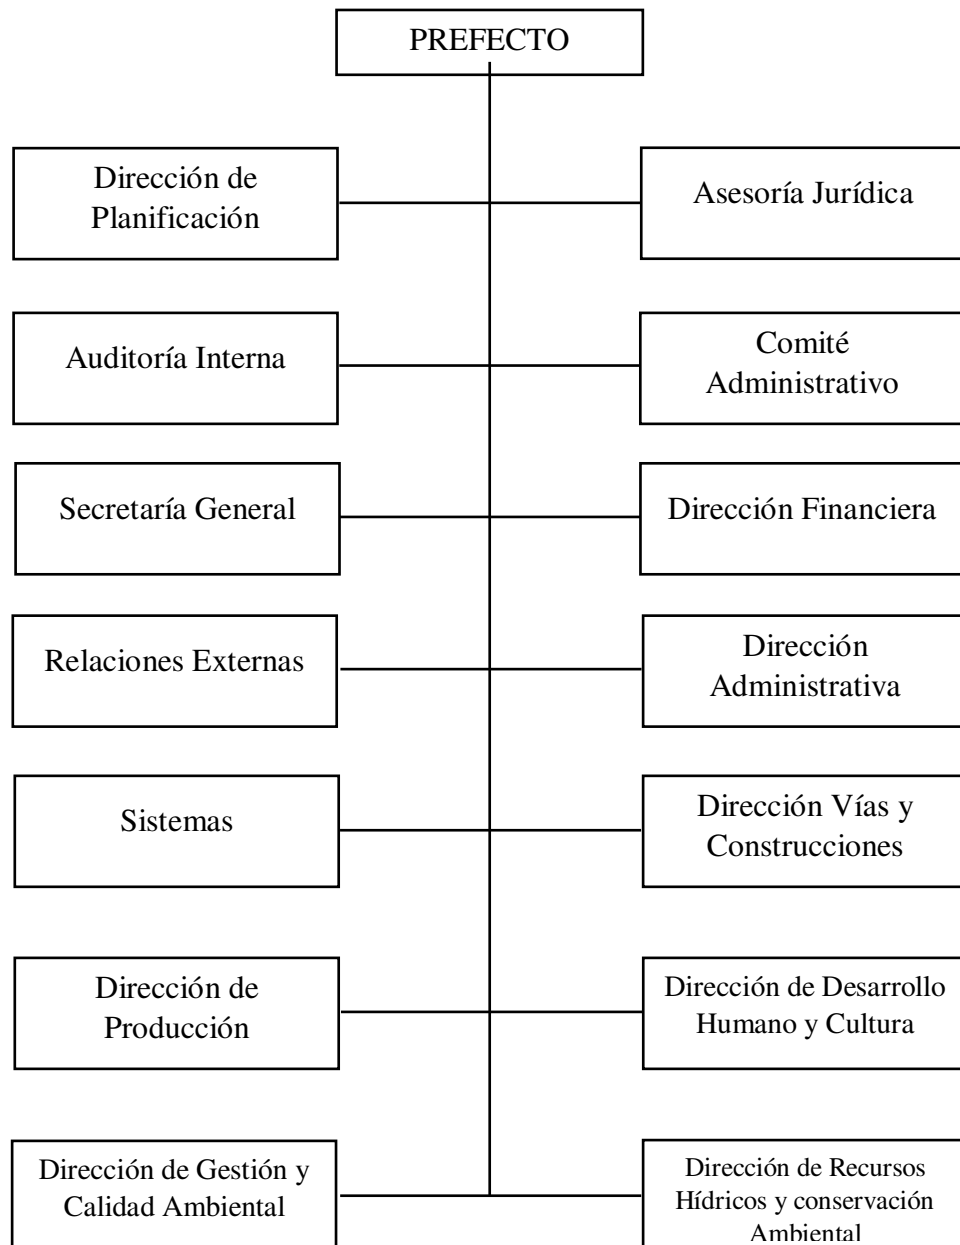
PREFECTO

Dirección de Planificación

Asesoría Jurídica

Auditoría Interna

Comité Administrativo

Secretaría General

Dirección Financiera

Relaciones Externas

Dirección Administrativa

Sistemas

Dirección Vías y Construcciones

Dirección de Producción

Dirección de Desarrollo Humano y Cultura

Dirección de Gestión y Calidad Ambiental

Dirección de Recursos Hídricos y conservación Ambiental